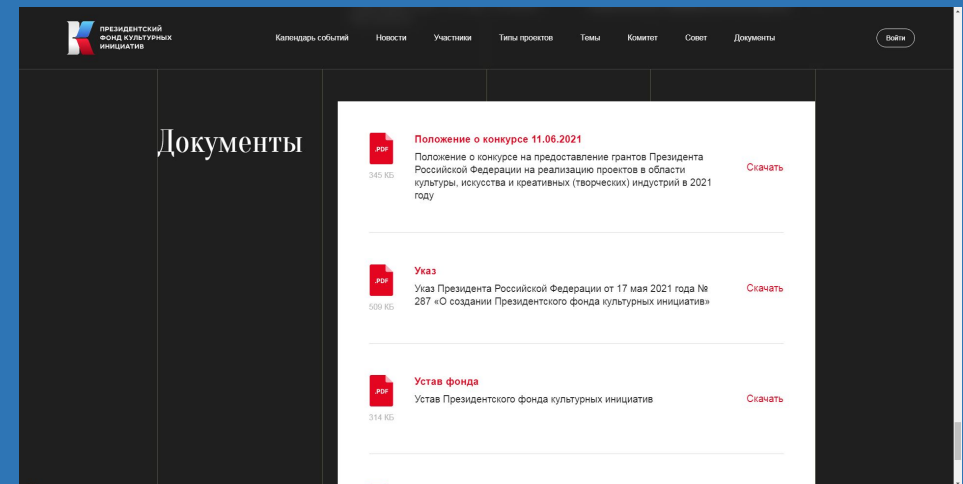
ПРЕЗИДЕНТСКИЙ ФОНД КУЛЬТУРНЫХ ИНИЦИАТИВ

Календарь событий Новости Участники Типы проектов Темы Комитет Совет Документы

Войти

Документы

.PDF
345 КБ

Положение о конкурсе 11.06.2021

Положение о конкурсе на предоставление грантов Президента Российской Федерации на реализацию проектов в области культуры, искусства и креативных (творческих) индустрий в 2021 году

Скачать

.PDF
509 КБ

Указ

Указ Президента Российской Федерации от 17 мая 2021 года № 287 «О создании Президентского фонда культурных инициатив»

Скачать

.PDF
314 КБ

Устав фонда

Устав Президентского фонда культурных инициатив

Скачать